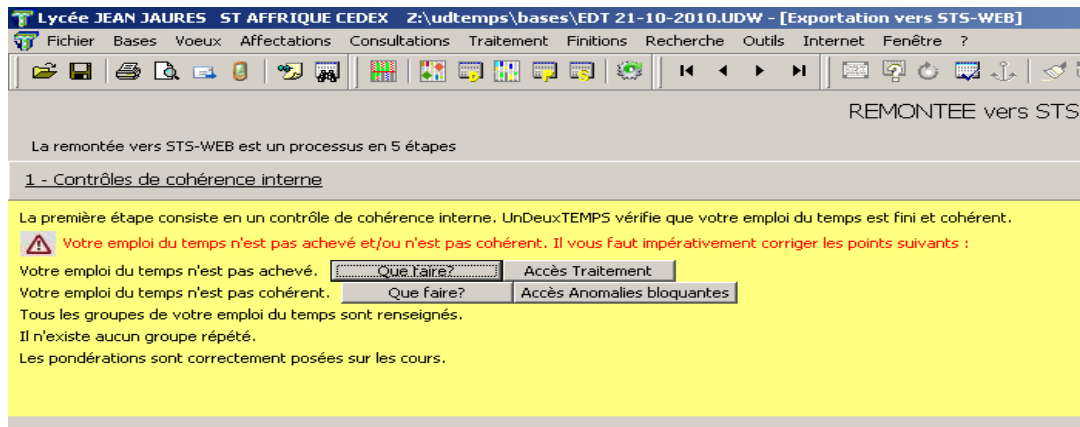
Lycée JEAN JAURES ST AFFRIQUE CEDEX Z:\udtemps\bases\EDT 21-10-2010.UDW - [Exportation vers STS-WEB]

Fichier Bases Voeux Affectations Consultations Traitement Finitions Recherche Outils Internet Fenêtre ?

REMONTEE vers STS

La remontée vers STS-WEB est un processus en 5 étapes

1 - Contrôles de cohérence interne

La première étape consiste en un contrôle de cohérence interne. UnDeuxTEMPS vérifie que votre emploi du temps est fini et cohérent.

Votre emploi du temps n'est pas achevé et/ou n'est pas cohérent. Il vous faut impérativement corriger les points suivants :

Votre emploi du temps n'est pas achevé. Que faire? Accès Traitement

Votre emploi du temps n'est pas cohérent. Que faire? Accès Anomalies bloquantes

Tous les groupes de votre emploi du temps sont renseignés.

Il n'existe aucun groupe répété.

Les pondérations sont correctement posées sur les cours.